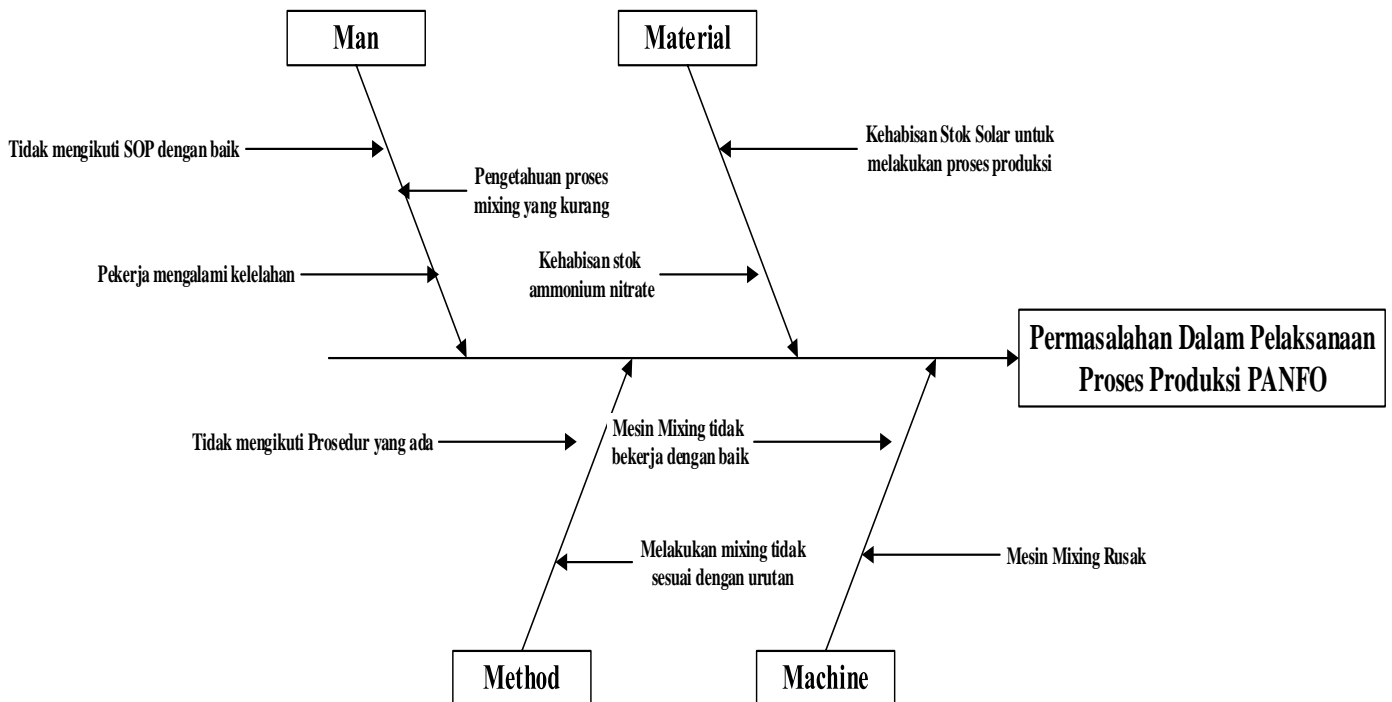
Man

Material

Tidak mengikuti SOP dengan baik

Pengetahuan proses mixing yang kurang

Pekerja mengalami kelelahan

Kehabisan Stok Solar untuk melakukan proses produksi

Kehabisan stok ammonium nitrate

Permasalahan Dalam Pelaksanaan Proses Produksi PANFO

Tidak mengikuti Prosedur yang ada

Mesin Mixing tidak bekerja dengan baik

Melakukan mixing tidak sesuai dengan urutan

Mesin Mixing Rusak

Method

Machine